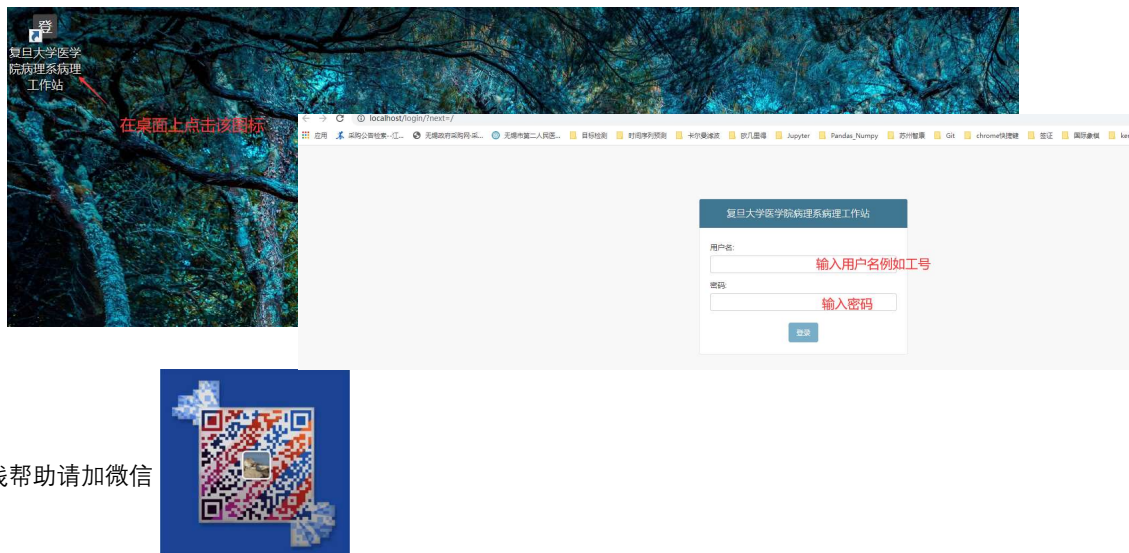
登

复旦大学医学院病理系病理工作站

在桌面上点击该图标

localhost/login/?next=/

应用 采购公告检索--江... 无锡政府采购网-采... 无锡市第二人民医... 目标检测 时间序列预测 卡尔曼滤波 故几遭悟 Jupyter Pandas_Numpy 苏州智慧 Git chrome快捷键 签证 国际象棋 ker

复旦大学医学院病理系病理工作站

用户名:

输入用户名例如工号

密码:

输入密码

登录

找帮助请加微信